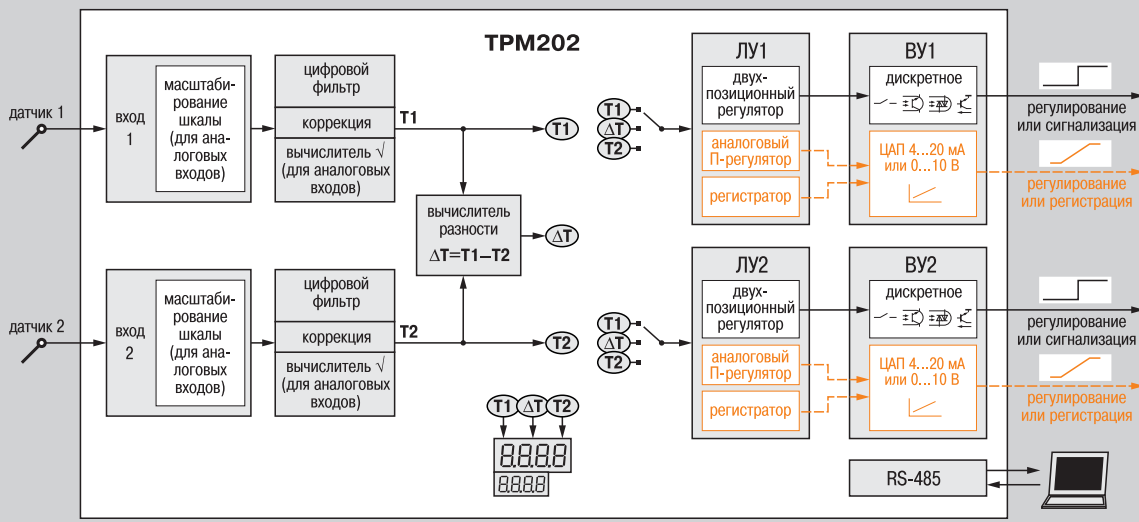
ТРМ202

датчик 1

вход 1

масштабирование шкалы (для аналоговых входов)

цифровой фильтр

коррекция

вычислитель √ (для аналоговых входов)

T1

T1

вычислитель разности

ΔT=T1–T2

ΔT

датчик 2

вход 2

масштабирование шкалы (для аналоговых входов)

цифровой фильтр

коррекция

вычислитель √ (для аналоговых входов)

T2

T2

T1 ΔT T2

8.8.8.8

8.8.8.8

ЛУ1

T1
ΔT
T2

двухпозиционный регулятор

аналоговый П-регулятор

регистратор

ВУ1

дискретное

ЦАП 4...20 мА или 0...10 В

регулирование или сигнализация

регулирование или регистрация

ЛУ2

T1
ΔT
T2

двухпозиционный регулятор

аналоговый П-регулятор

регистратор

ВУ2

дискретное

ЦАП 4...20 мА или 0...10 В

регулирование или сигнализация

регулирование или регистрация

RS-485